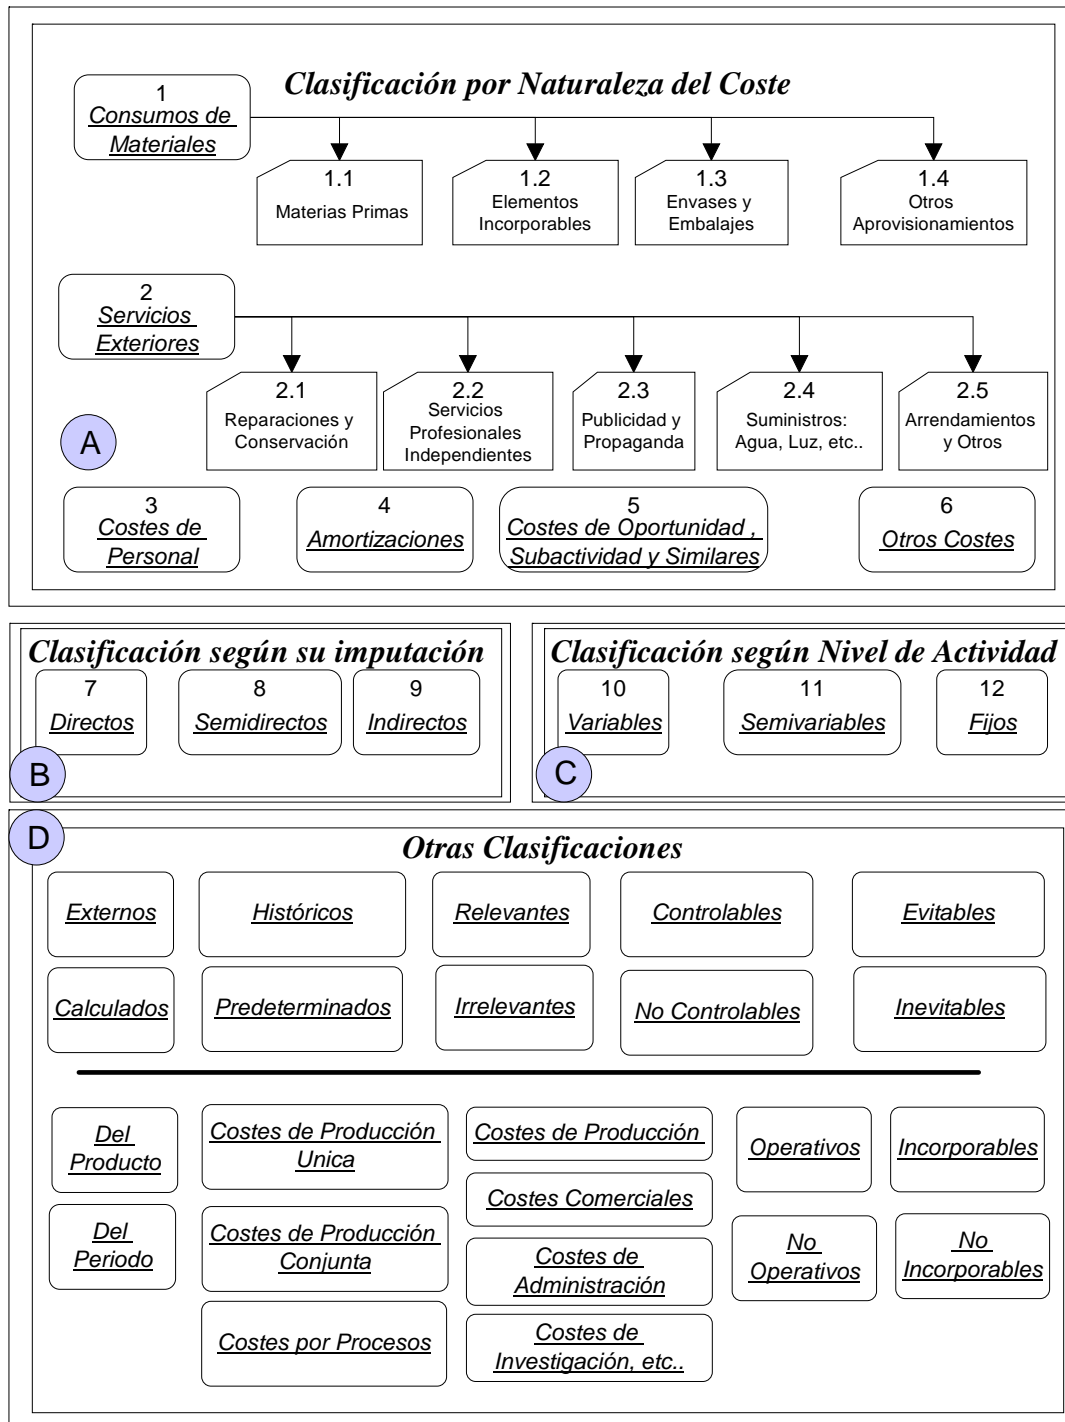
Clasificación por Naturaleza del Coste

1
Consumos de Materiales

1.1
Materias Primas

1.2
Elementos Incorporables

1.3
Envases y Embalajes

1.4
Otros Aprovisionamientos

2
Servicios Exteriores

2.1
Reparaciones y Conservación

2.2
Servicios Profesionales Independientes

2.3
Publicidad y Propaganda

2.4
Suministros: Agua, Luz, etc..

2.5
Arrendamientos y Otros

A

3
Costes de Personal

4
Amortizaciones

5
Costes de Oportunidad , Subactividad y Similares

6
Otros Costes

Clasificación según su imputación

7
Directos

8
Semidirectos

9
Indirectos

B

Clasificación según Nivel de Actividad

10
Variables

11
Semivariables

12
Fijos

C

D

Otras Clasificaciones

Externos

Históricos

Relevantes

Controlables

Evitables

Calculados

Predeterminados

Irrelevantes

No Controlables

Inevitables

Del Producto

Costes de Producción Unica

Costes de Producción

Operativos

Incorporables

Costes Comerciales

Del Periodo

Costes de Producción Conjunta

Costes de Administración

No Operativos

No Incorporables

Costes por Procesos

Costes de Investigación, etc..